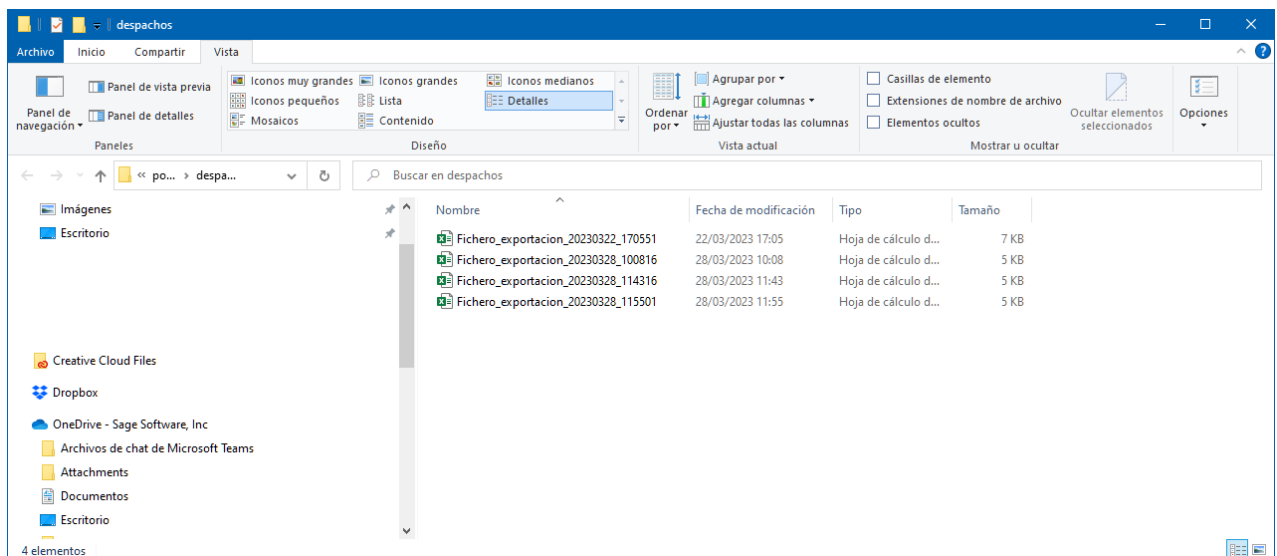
despachos

Archivo Inicio Compartir Vista

Panel de navegación
Panel de vista previa
Panel de detalles
Paneles

Iconos muy grandes
Iconos grandes
Iconos medianos
Iconos pequeños
Lista
Detalles
Mosaicos
Contenido
Diseño

Ordenar por
Agrupar por
Agregar columnas
Ajustar todas las columnas
Vista actual

Casillas de elemento
Extensiones de nombre de archivo
Elementos ocultos
Ocultar elementos seleccionados
Mostrar u ocultar

Opciones

« po... › despa...

Buscar en despachos

Imágenes
Escritorio
Creative Cloud Files
Dropbox
OneDrive - Sage Software, Inc
Archivos de chat de Microsoft Teams
Attachments
Documentos
Escritorio

| Nombre | Fecha de modificación | Tipo | Tamaño |
|---|---|---|---|
| Fichero_exportacion_20230322_170551 | 22/03/2023 17:05 | Hoja de cálculo d... | 7 KB |
| Fichero_exportacion_20230328_100816 | 28/03/2023 10:08 | Hoja de cálculo d... | 5 KB |
| Fichero_exportacion_20230328_114316 | 28/03/2023 11:43 | Hoja de cálculo d... | 5 KB |
| Fichero_exportacion_20230328_115501 | 28/03/2023 11:55 | Hoja de cálculo d... | 5 KB |

4 elementos